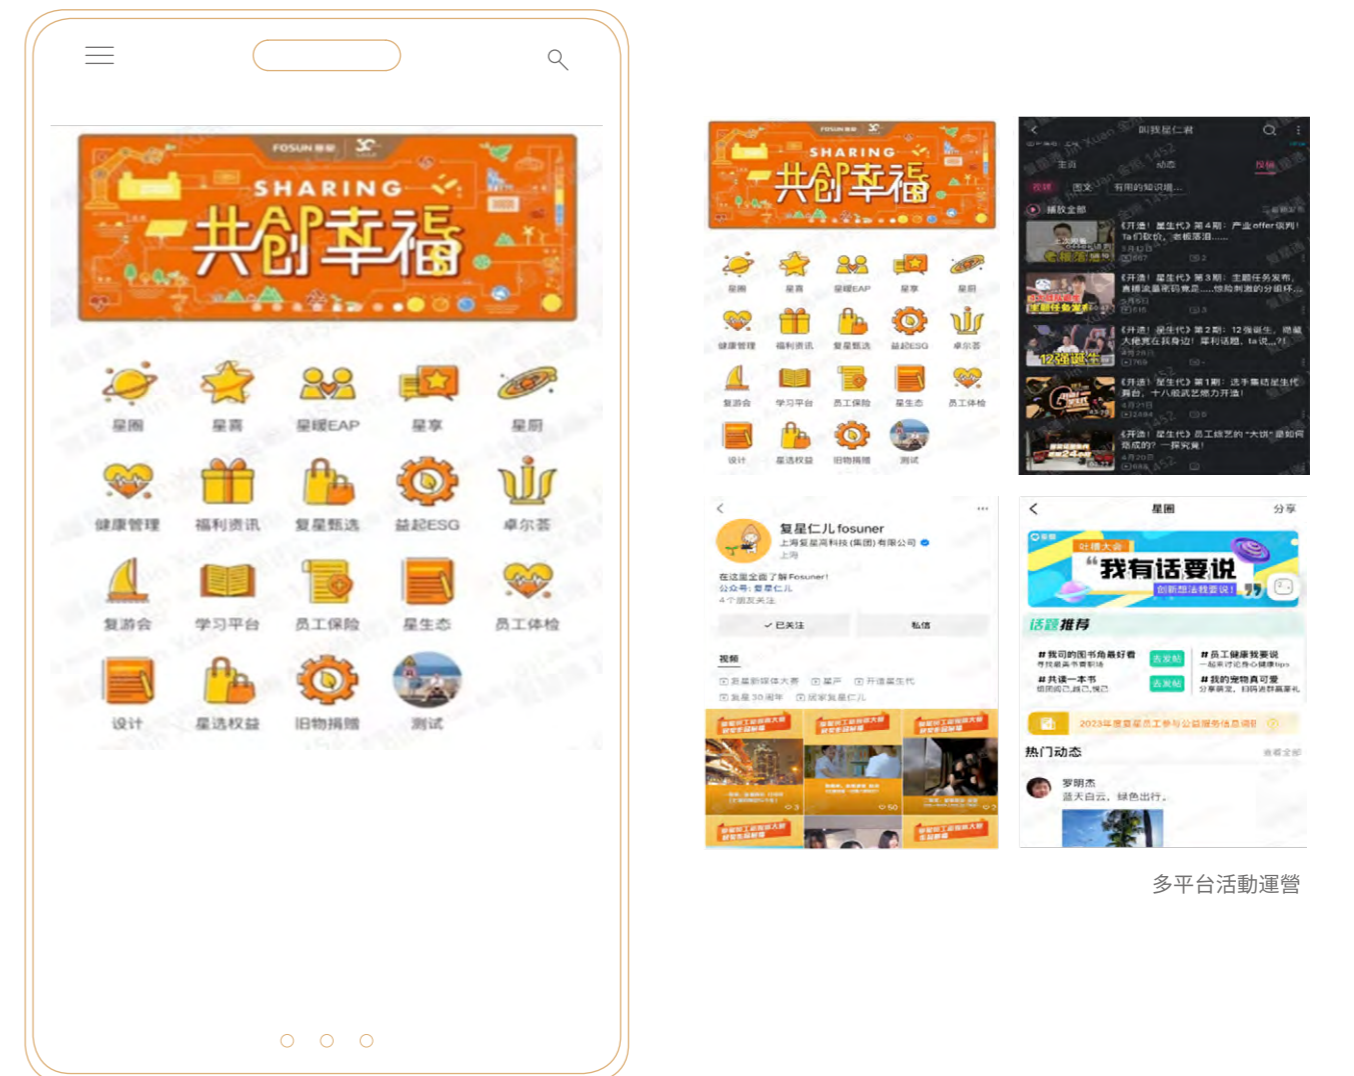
FOSUN 复星

SHARING

共创幸福

星圈 星享 星暖EAP 星享 星厨

健康管理 福利资讯 复星甄选 益起ESG 卓尔荟

复游会 学习平台 员工保险 星生态 员工体检

设计 星选权益 旧物捐赠 测试

SHARING

共创幸福

星圈 星享 星暖EAP 星享 星厨

健康管理 福利资讯 复星甄选 益起ESG 卓尔荟

复游会 学习平台 员工保险 星生态 员工体检

设计 星选权益 旧物捐赠 测试

叫我星仁君

主页 动态 投稿

视频 图文 有用的知识增...

播放全部

《开造！星生代》第4期：产业offer供判！

《开造！星生代》第3期：主题任务发布，

《开造！星生代》第2期：12强诞生，

12强诞生

《开造！星生代》第1期：选手集结星生代

《开造！星生代》员工晚艺的"大饼"要如何

复星仁儿fosuner

上海复星高科技(集团)有限公司

上海

在这里全面了解Fosuner!

公众号：复星仁儿

✓ 已关注 私信

视频

星圈 分享

我有话要说

话题推荐

# 我司的图书角最好看

# 员工健康我要说

# 共读一本书

# 我的宠物真可爱

2023年度复星员工参与公益服务信息调研

热门动态

罗明杰

蓝天白云，绿色出行。

多平台活動運營